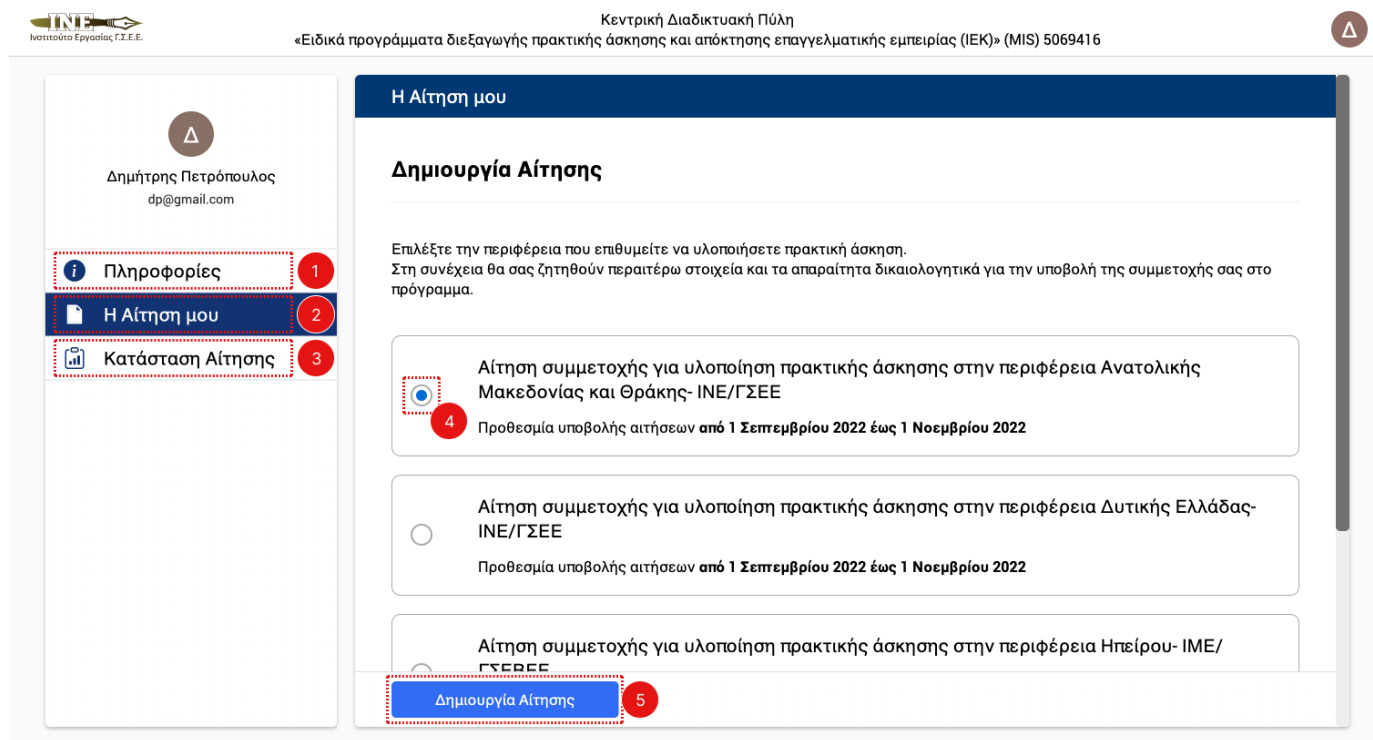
ΙΝΕ
Ινστιτούτο Εργασίας Γ.Σ.Ε.Ε.

Κεντρική Διαδικτυακή Πύλη
«Ειδικά προγράμματα διεξαγωγής πρακτικής άσκησης και απόκτησης επαγγελματικής εμπειρίας (ΙΕΚ)» (MIS) 5069416

Δ

Δ
Δημήτρης Πετρόπουλος
dp@gmail.com

Πληροφορίες 1
Η Αίτηση μου 2
Κατάσταση Αίτησης 3

Η Αίτηση μου

Δημιουργία Αίτησης

Επιλέξτε την περιφέρεια που επιθυμείτε να υλοποιήσετε πρακτική άσκηση.
Στη συνέχεια θα σας ζητηθούν περαιτέρω στοιχεία και τα απαραίτητα δικαιολογητικά για την υποβολή της συμμετοχής σας στο πρόγραμμα.

Αίτηση συμμετοχής για υλοποίηση πρακτικής άσκησης στην περιφέρεια Ανατολικής Μακεδονίας και Θράκης- ΙΝΕ/ΓΣΕΕ
4
Προθεσμία υποβολής αιτήσεων **από 1 Σεπτεμβρίου 2022 έως 1 Νοεμβρίου 2022**

Αίτηση συμμετοχής για υλοποίηση πρακτικής άσκησης στην περιφέρεια Δυτικής Ελλάδας- ΙΝΕ/ΓΣΕΕ
Προθεσμία υποβολής αιτήσεων **από 1 Σεπτεμβρίου 2022 έως 1 Νοεμβρίου 2022**

Αίτηση συμμετοχής για υλοποίηση πρακτικής άσκησης στην περιφέρεια Ηπείρου- ΙΜΕ/ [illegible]

Δημιουργία Αίτησης 5